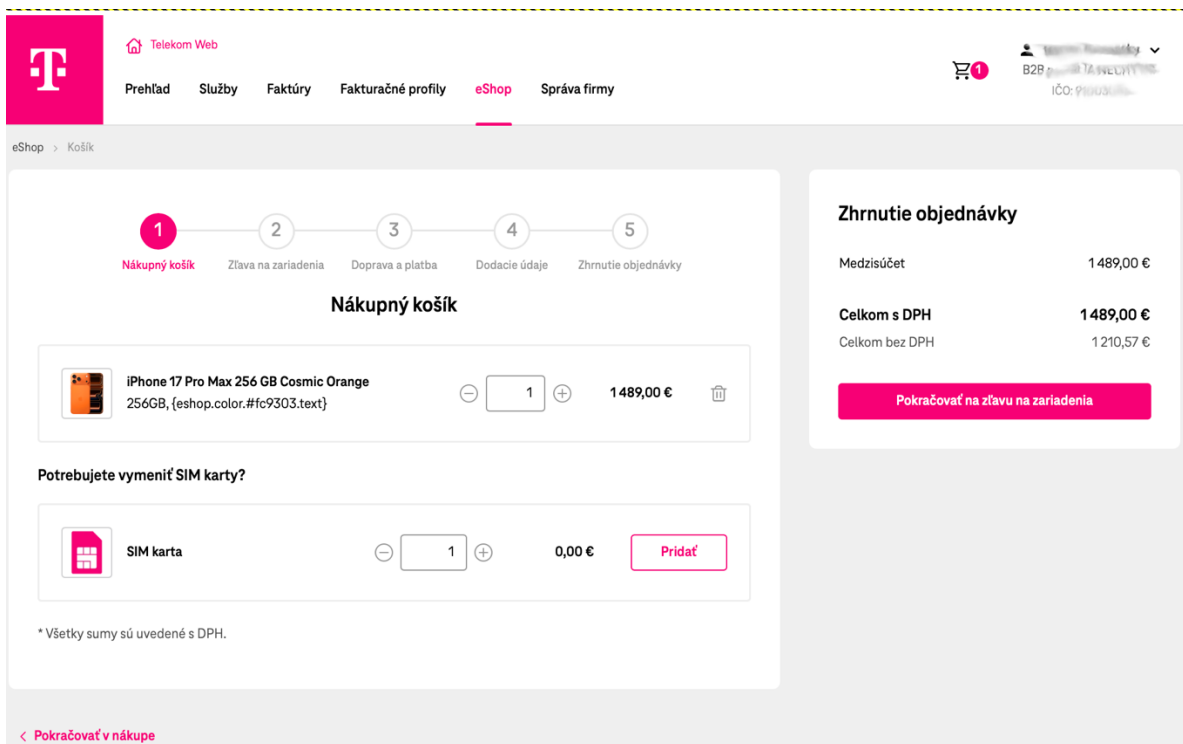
Telekom Web

Prehľad Služby Faktúry Fakturačné profily eShop Správa firmy

1

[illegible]
B2B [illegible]
IČO: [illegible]

eShop > Košík

1 Nákupný košík
2 Zľava na zariadenia
3 Doprava a platba
4 Dodacie údaje
5 Zhrnutie objednávky

Nákupný košík

iPhone 17 Pro Max 256 GB Cosmic Orange
256GB, {eshop.color.#fc9303.text}

1

1 489,00 €

Potrebujete vymeniť SIM karty?

SIM karta

1

0,00 €

Pridať

* Všetky sumy sú uvedené s DPH.

< Pokračovať v nákupe

Zhrnutie objednávky

Medzisúčet 1 489,00 €

Celkom s DPH 1 489,00 €
Celkom bez DPH 1 210,57 €

Pokračovať na zľavu na zariadenia